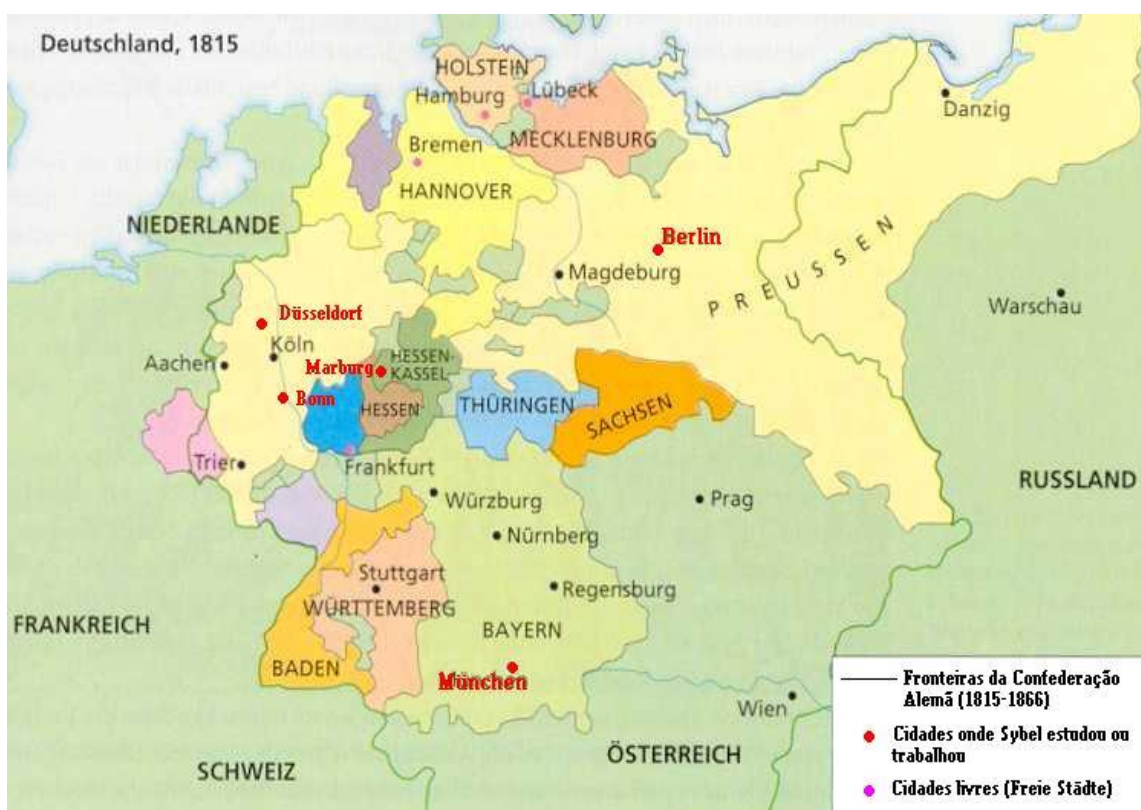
Deutschland, 1815

HOLSTEIN
Hamburg
Lübeck
Danzig
Bremen
MECKLENBURG
HANNOVER
NIEDERLANDE
Berlin
PREUSSEN
Magdeburg
Düsseldorf
Warschau
Köln
Aachen
Marburg
HESSEN-KASSEL
Bonn
HESSEN
THÜRINGEN
SACHSEN
Trier
Frankfurt
Würzburg
Prag
RUSSLAND
Nürnberg
Stuttgart
Regensburg
WÜRTTEMBERG
FRANKREICH
BAYERN
BADEN
München
Wien
ÖSTERREICH
SCHWEIZ

Fronteiras da Confederação Alemã (1815-1866)
Cidades onde Sybel estudou ou trabalhou
Cidades livres (Freie Städte)